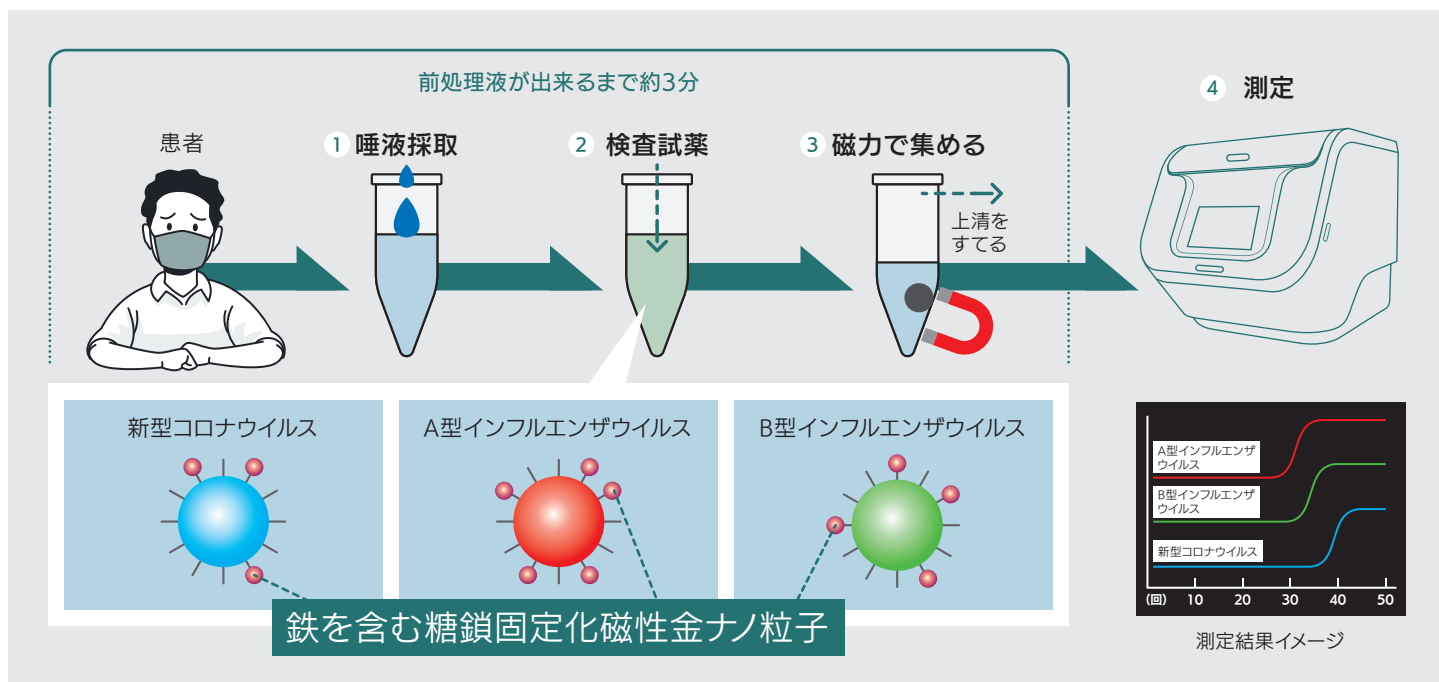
前処理液が出来るまで約3分

患者

1 唾液採取

2 検査試薬

3 磁力で集める

上清をすてる

4 測定

新型コロナウイルス

A型インフルエンザウイルス

B型インフルエンザウイルス

鉄を含む糖鎖固定化磁性金ナノ粒子

A型インフルエンザウイルス

B型インフルエンザウイルス

新型コロナウイルス

(回) 10 20 30 40 50

測定結果イメージ